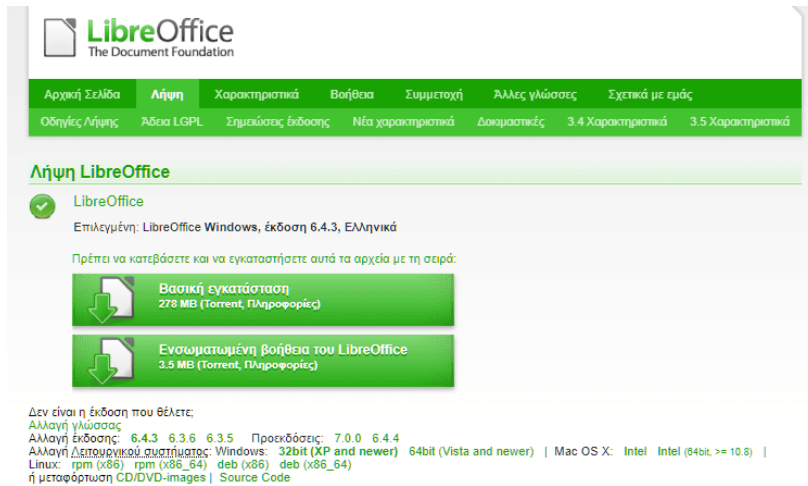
LibreOffice
The Document Foundation

Αρχική Σελίδα | Λήψη | Χαρακτηριστικά | Βοήθεια | Συμμετοχή | Άλλες γλώσσες | Σχετικά με εμάς

Οδηγίες Λήψης | Άδεια LGPL | Σημειώσεις έκδοσης | Νέα χαρακτηριστικά | Δοκιμαστικές | 3.4 Χαρακτηριστικά | 3.5 Χαρακτηριστικά

Λήψη LibreOffice

LibreOffice

Επιλεγμένη: LibreOffice Windows, έκδοση 6.4.3, Ελληνικά

Πρέπει να κατεβάσετε και να εγκαταστήσετε αυτά τα αρχεία με τη σειρά:

Βασική εγκατάσταση
278 MB (Torrent, Πληροφορίες)

Ενσωματωμένη βοήθεια του LibreOffice
3.5 MB (Torrent, Πληροφορίες)

Δεν είναι η έκδοση που θέλετε;
Αλλαγή γλώσσας
Αλλαγή έκδοσης: 6.4.3 6.3.6 6.3.5 Προεκδόσεις: 7.0.0 6.4.4
Αλλαγή Λειτουργικού συστήματος: Windows: 32bit (XP and newer) 64bit (Vista and newer) | Mac OS X: Intel Intel (64bit, >= 10.8) | Linux: rpm (x86) rpm (x86_64) deb (x86) deb (x86_64)
ή μεταφόρτωση CD/DVD-images | Source Code